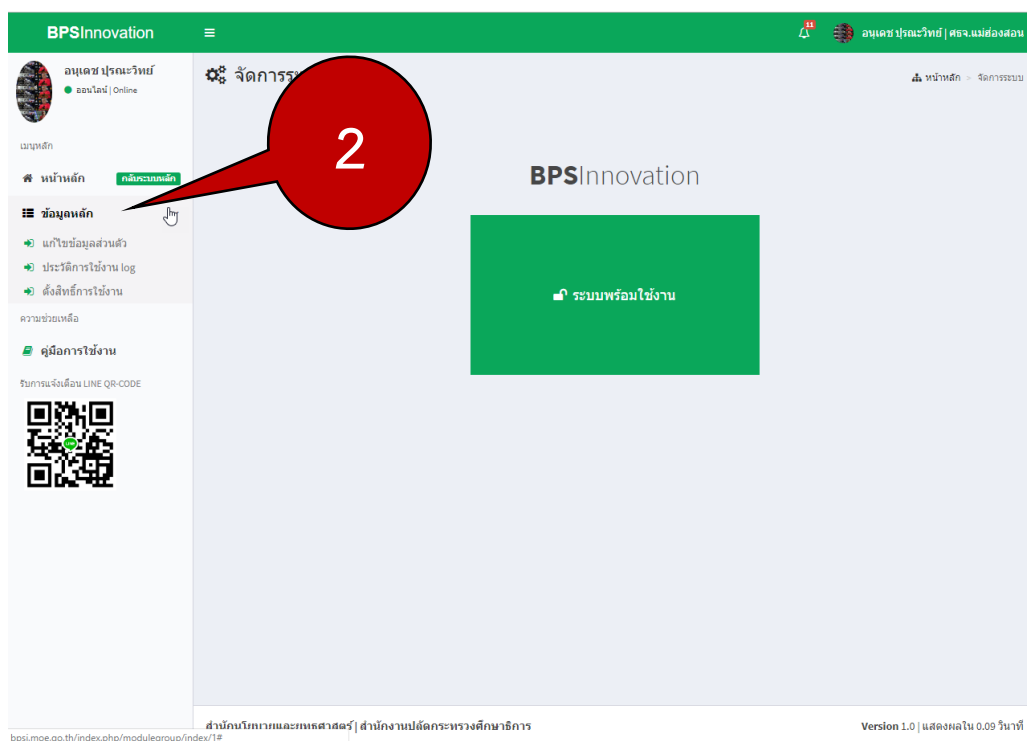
BPSInnovation

11

อนุเดช ปุรณะวิทย์ | ศธจ.แม่ฮ่องสอน

อนุเดช ปุรณะวิทย์
ออนไลน์ | Online

เมนูหลัก

หน้าหลัก กลับระบบหลัก

ข้อมูลหลัก

แก้ไขข้อมูลส่วนตัว

ประวัติการใช้งาน log

ตั้งสิทธิ์การใช้งาน

ความช่วยเหลือ

คู่มือการใช้งาน

รับการแจ้งเตือน LINE QR-CODE

จัดการร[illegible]

2

หน้าหลัก > จัดการระบบ

BPSInnovation

ระบบพร้อมใช้งาน

สำนักนโยบายและยุทธศาสตร์ | สำนักงานปลัดกระทรวงศึกษาธิการ

Version 1.0 | แสดงผลใน 0.09 วินาที

bpsi.moe.go.th/index.php/modulegroup/index/1#